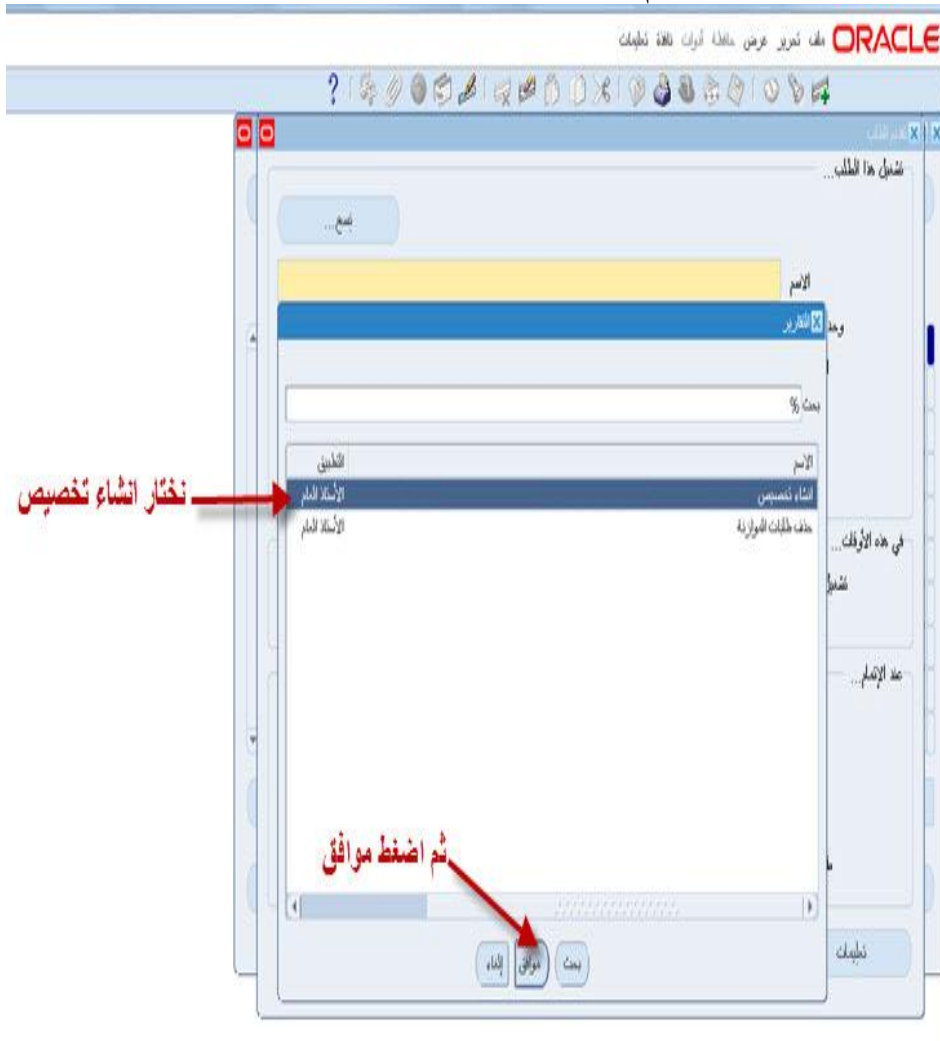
ORACLE ملف تحرير عرض حافظة أدوات نافذة تعليمات

تقديم الطلب

تشغيل هذا الطلب...

نسخ...

الاسم

التقارير

بحث %

| الاسم | التطبيق |
|---|---|
| انشاء تخصيص | الأستاذ العام |
| حذف طلبات الموازنة | الأستاذ العام |

نختار انشاء تخصيص

في هذه الأوقات...

تشغيل

عند الإتمام...

ثم اضغط موافق

بحث موافق إلغاء

تعليمات